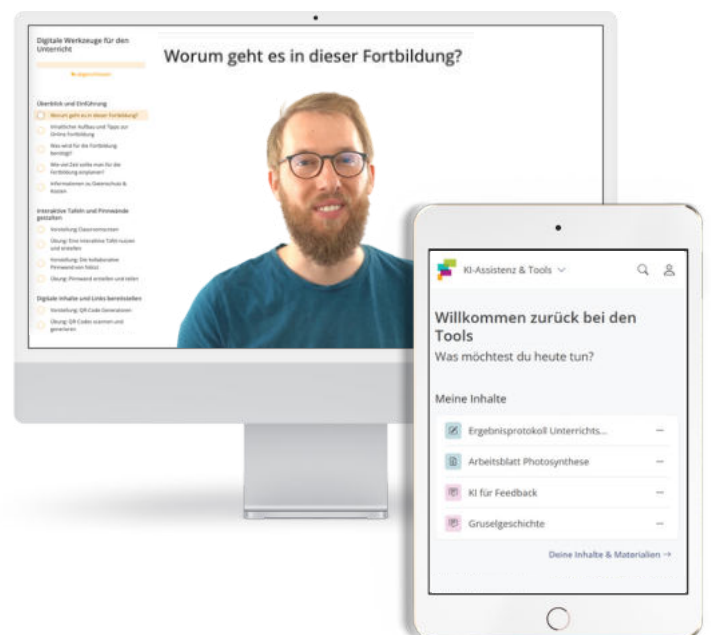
Digitale Werkzeuge für den Unterricht

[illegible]

Überblick und Einführung

Worum geht es in dieser Fortbildung?

Inhaltlicher Aufbau und Tipps zur Online-Fortbildung

Was wird für die Fortbildung benötigt?

Wie viel Zeit sollte man für die Fortbildung einplanen?

Informationen zu Datenschutz & Kosten

Interaktive Tafeln und Pinnwände gestalten

Vorstellung: Classroomscreen

Übung: Eine interaktive Tafel nutzen und erstellen

Vorstellung: Die kollaborative Pinnwand von fobizz

Übung: Pinnwand erstellen und teilen

Digitale Inhalte und Links bereitstellen

Vorstellung: QR-Code Generatoren

Übung: QR-Codes scannen und generieren

Worum geht es in dieser Fortbildung?

KI-Assistenz & Tools

Willkommen zurück bei den Tools

Was möchtest du heute tun?

Meine Inhalte

Ergebnisprotokoll Unterrichts...

Arbeitsblatt Photosynthese

KI für Feedback

Gruselgeschichte

Deine Inhalte & Materialien →